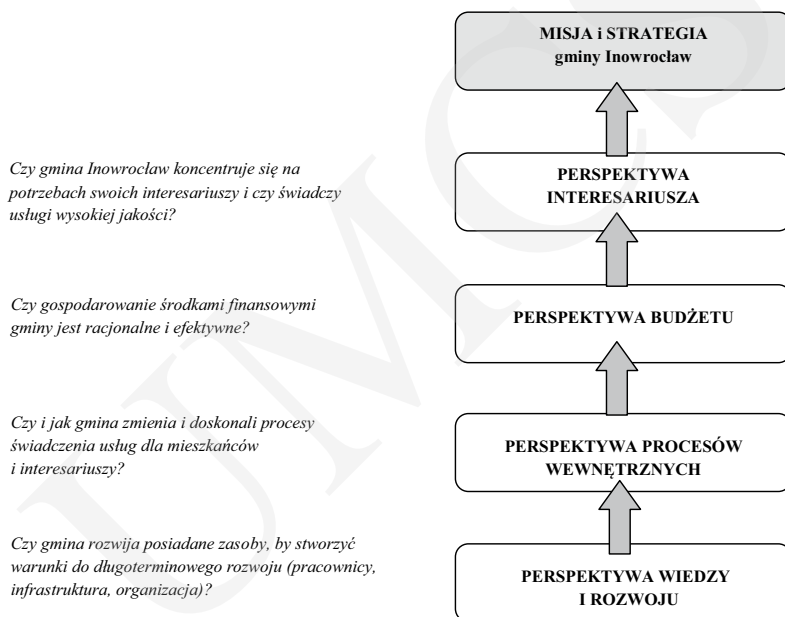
MISJA i STRATEGIA gminy Inowrocław

Czy gmina Inowrocław koncentruje się na potrzebach swoich interesariuszy i czy świadczy usługi wysokiej jakości?

PERSPEKTYWA INTERESARIUSZA

Czy gospodarowanie środkami finansowymi gminy jest racjonalne i efektywne?

PERSPEKTYWA BUDŻETU

Czy i jak gmina zmienia i doskonali procesy świadczenia usług dla mieszkańców i interesariuszy?

PERSPEKTYWA PROCESÓW WEWNĘTRZNYCH

Czy gmina rozwija posiadane zasoby, by stworzyć warunki do długoterminowego rozwoju (pracownicy, infrastruktura, organizacja)?

PERSPEKTYWA WIEDZY I ROZWOJU